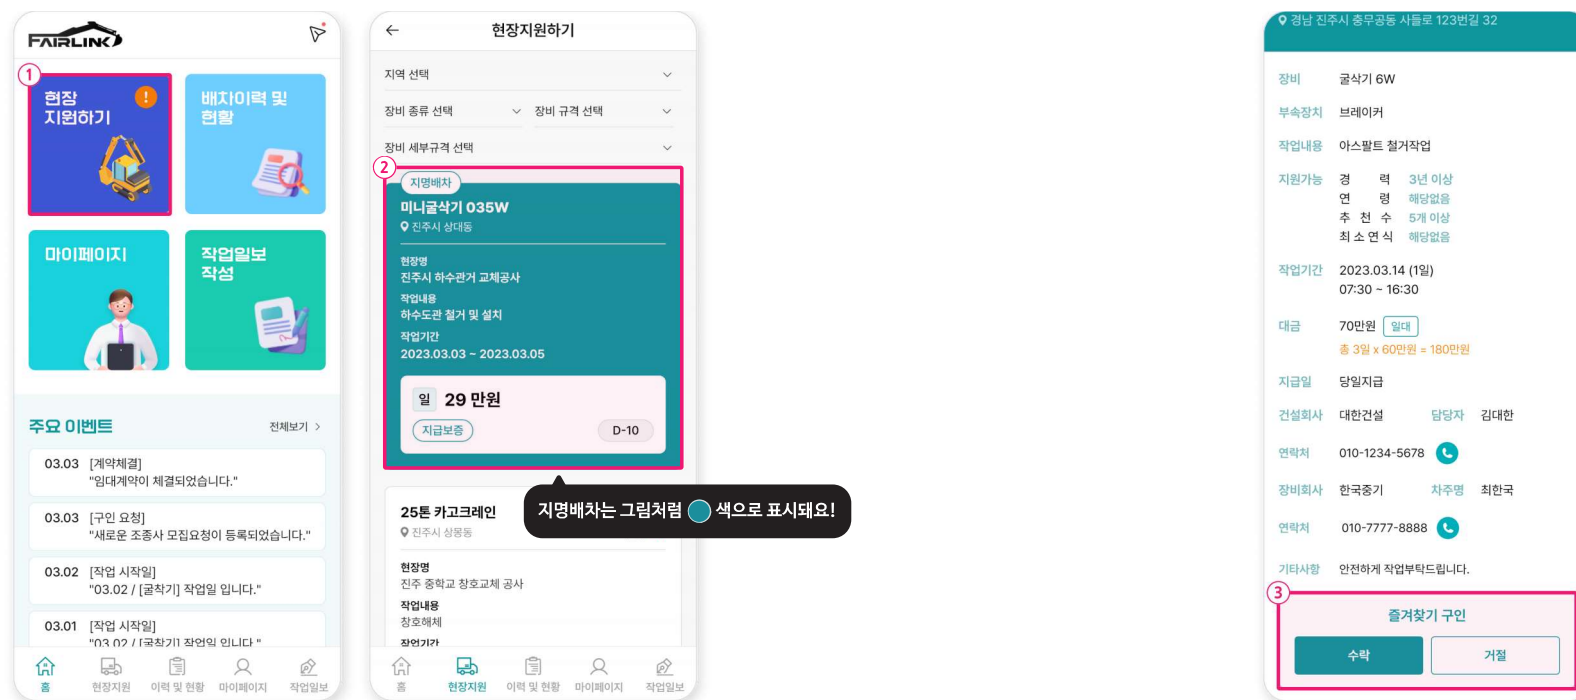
FAIRLINK

1

현장 지원하기

!

배차이력 및 현황

마이페이지

작업일보 작성

주요 이벤트

전체보기 >

03.03 [계약체결] "임대계약이 체결되었습니다."

03.03 [구인 요청] "새로운 조종사 모집요청이 등록되었습니다."

03.02 [작업 시작일] "03.02 / [굴착기] 작업일 입니다."

03.01 [작업 시작일] "03.02 / [굴착기] 작업일 입니다."

홈 현장지원 이력 및 현황 마이페이지 작업일보

현장지원하기

지역 선택

장비 종류 선택

장비 규격 선택

장비 세부규격 선택

2

지명배차

미니굴삭기 035W

진주시 상대동

현장명
진주시 하수관거 교체공사

작업내용
하수도관 철거 및 설치

작업기간
2023.03.03 ~ 2023.03.05

일 29 만원

지급보증

D-10

25톤 카고크레인

진주시 상봉동

현장명
진주 중학교 창호교체 공사

작업내용
창호해체

작업기간

지명배차는 그림처럼 색으로 표시돼요!

홈 현장지원 이력 및 현황 마이페이지 작업일보

경남 진주시 충무공동 사들로 123번길 32

장비 굴삭기 6W

부속장치 브레이커

작업내용 아스팔트 철거작업

지원가능 경력 3년 이상
연령 해당없음
추천수 5개 이상
최소연식 해당없음

작업기간 2023.03.14 (1일)
07:30 ~ 16:30

대금 70만원 일대
총 3일 x 60만원 = 180만원

지급일 당일지급

건설회사 대한건설 담당자 김대한

연락처 010-1234-5678

장비회사 한국중기 차주명 최한국

연락처 010-7777-8888

기타사항 안전하게 작업부탁드립니다.

3

즐겨찾기 구인

수락

거절